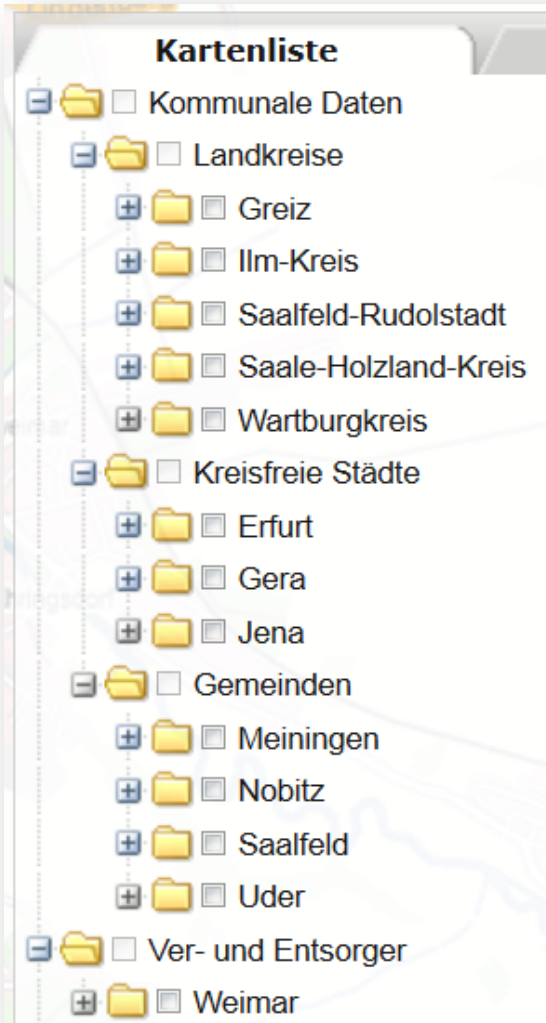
Kartenliste

Kommunale Daten
Landkreise
Greiz
Ilm-Kreis
Saalfeld-Rudolstadt
Saale-Holzland-Kreis
Wartburgkreis
Kreisfreie Städte
Erfurt
Gera
Jena
Gemeinden
Meiningen
Nobitz
Saalfeld
Uder
Ver- und Entsorger
Weimar